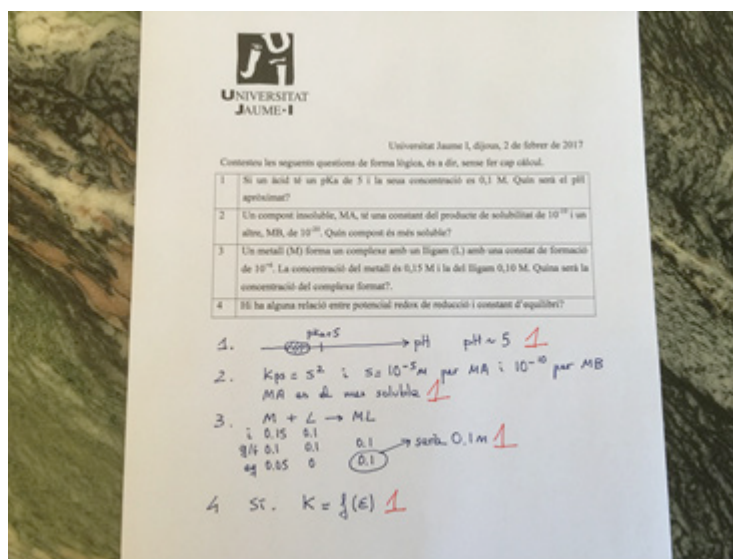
UNIVERSITAT JAUME·I

Universitat Jaume I, dijous, 2 de febrer de 2017

Contesteu les següents questions de forma lògica, és a dir, sense fer cap càlcul.

| 1 | Si un àcid té un pKa de 5 i la seua concentració es 0,1 M. Quin serà el pH aproximat? |
|---|---|
| 2 | Un compost insoluble, MA, té una constant del producte de solubilitat de $10^{-10}$ i un altre, MB, de $10^{-20}$. Quin compost és més soluble? |
| 3 | Un metall (M) forma un complexe amb un lligam (L) amb una constat de formació de $10^{16}$. La concentració del metall és 0,15 M i la del lligam 0,10 M. Quina serà la concentració del complexe format?. |
| 4 | Hi ha alguna relació entre potencial redox de reducció i constant d'equilibri? |

1. pKa=5 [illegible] → pH   pH ~ 5 1

2. Kps = $s^2$ i s = $10^{-5}$M per MA i $10^{-10}$ per MB
MA es el mes soluble 1

3. M + L → ML
i 0.15 0.1
g/r 0.1 0.1 0.1
eq 0.05 0 0.1 → serà 0.1 M 1

4 Si. K = f(E) 1